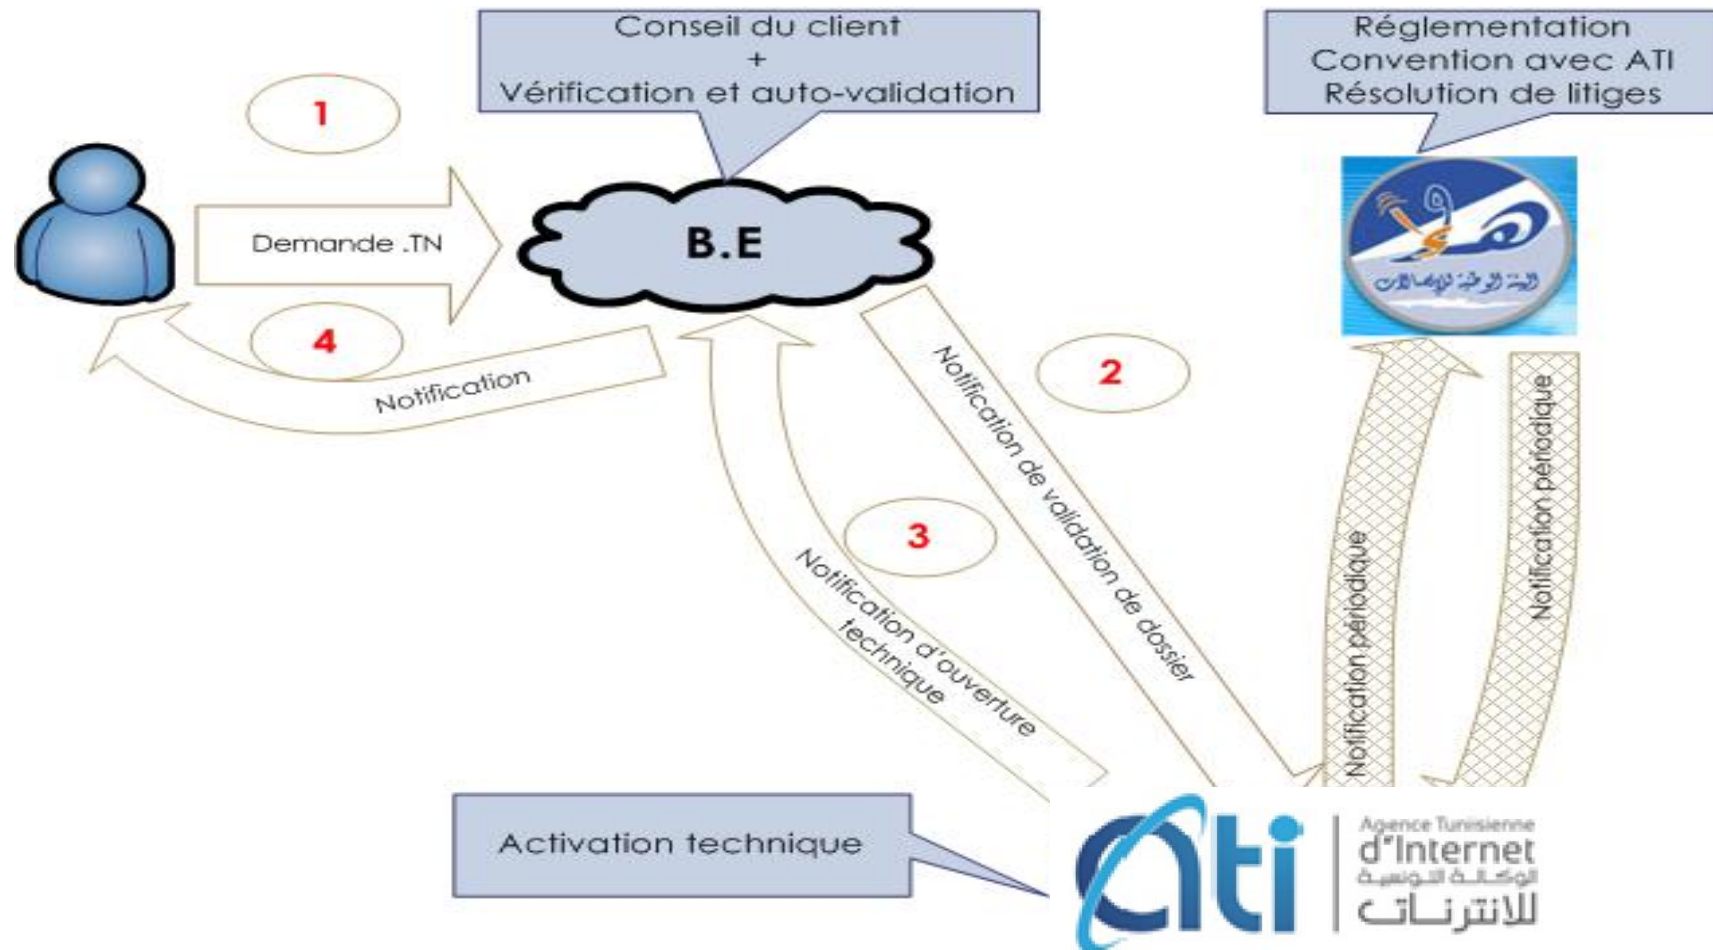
Conseil du client
+
Vérification et auto-validation

Réglementation
Convention avec ATI
Résolution de litiges

1

Demande .TN

B.E

4

Notification

2

Notification de validation de dossier

3

Notification d'ouverture technique

Notification périodique

Notification périodique

Activation technique

ati

Agence Tunisienne
d'Internet
الوكالة التونسية
للانترنات